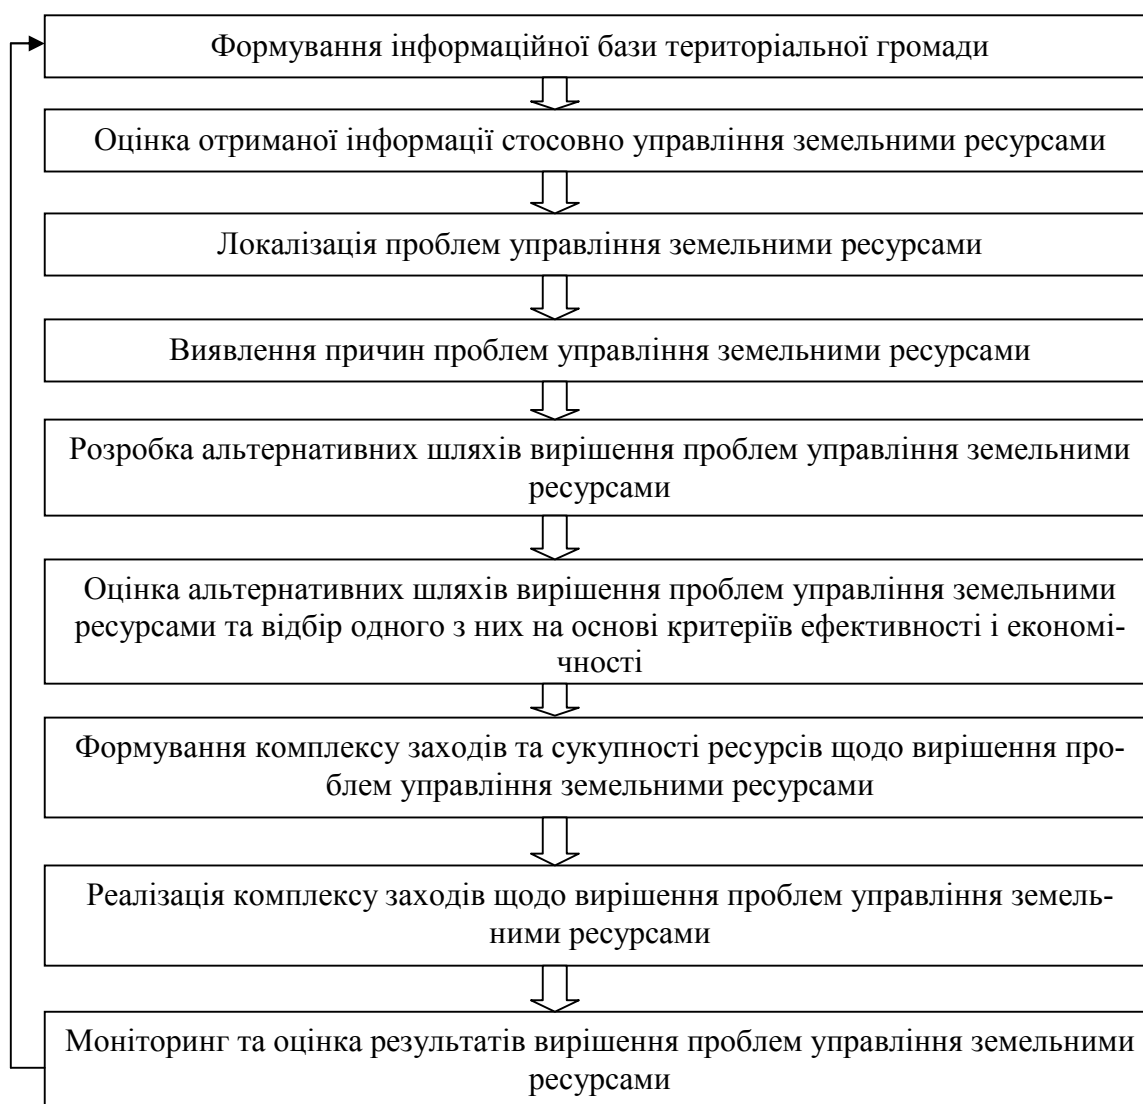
Формування інформаційної бази територіальної громади

Оцінка отриманої інформації стосовно управління земельними ресурсами

Локалізація проблем управління земельними ресурсами

Виявлення причин проблем управління земельними ресурсами

Розробка альтернативних шляхів вирішення проблем управління земельними ресурсами

Оцінка альтернативних шляхів вирішення проблем управління земельними ресурсами та відбір одного з них на основі критеріїв ефективності і економічності

Формування комплексу заходів та сукупності ресурсів щодо вирішення проблем управління земельними ресурсами

Реалізація комплексу заходів щодо вирішення проблем управління земельними ресурсами

Моніторинг та оцінка результатів вирішення проблем управління земельними ресурсами